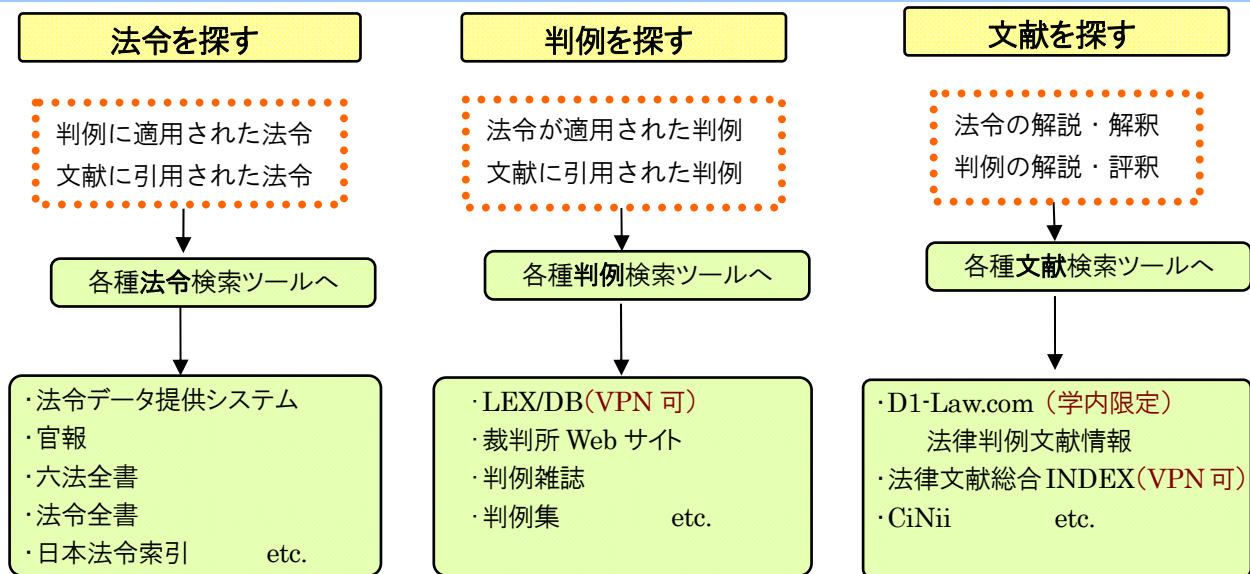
法令を探す

判例に適用された法令
文献に引用された法令

各種法令検索ツールへ

·法令データ提供システム
·官報
·六法全書
·法令全書
·日本法令索引　etc.

判例を探す

法令が適用された判例
文献に引用された判例

各種判例検索ツールへ

·LEX/DB（VPN 可）
·裁判所 Web サイト
·判例雑誌
·判例集　etc.

文献を探す

法令の解説・解釈
判例の解説・評釈

各種文献検索ツールへ

·D1-Law.com（学内限定）
法律判例文献情報
·法律文献総合 INDEX（VPN 可）
·CiNii　etc.